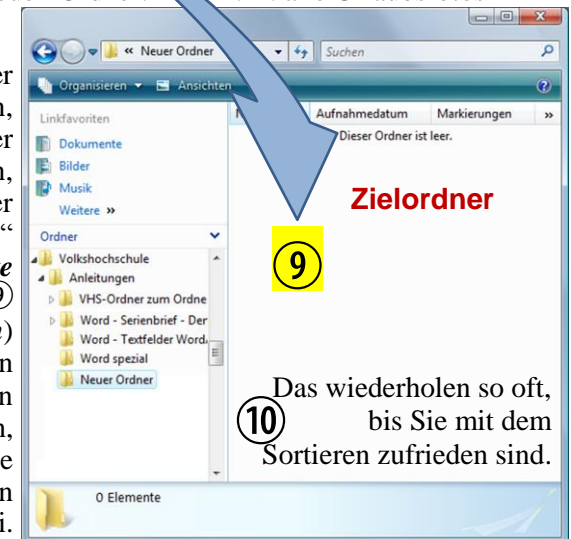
« Neuer Ordner

Suchen

Organisieren ▾ Ansichten

Linkfavoriten

Dokumente

Bilder

Musik

Weitere »

Ordner

Volkshochschule

Anleitungen

VHS-Ordner zum Ordne

Word - Serienbrief - Der

Word - Textfelder Word

Word spezial

Neuer Ordner

Aufnahmedatum

Markierungen

»

Dieser Ordner ist leer.

Zielordner

9

10

Das wiederholen so oft, bis Sie mit dem Sortieren zufrieden sind.

0 Elemente

er
n,
er
n,
er
“
e
9
e)
n
n
n,
e
n
i.